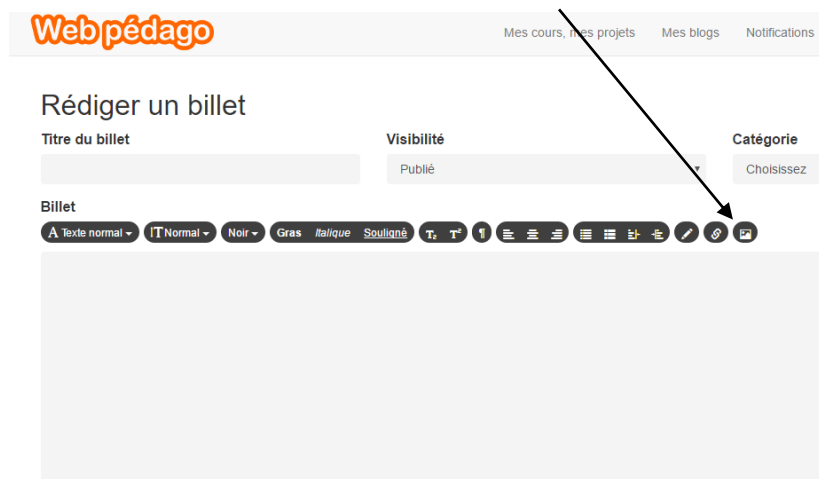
Web pédago

Mes cours, mes projets Mes blogs Notifications

Rédiger un billet

Titre du billet

Visibilité

Publié

Catégorie

Choisissez

Billet

A Texte normal ▾ IT Normal ▾ Noir ▾ Gras Italique Souligné